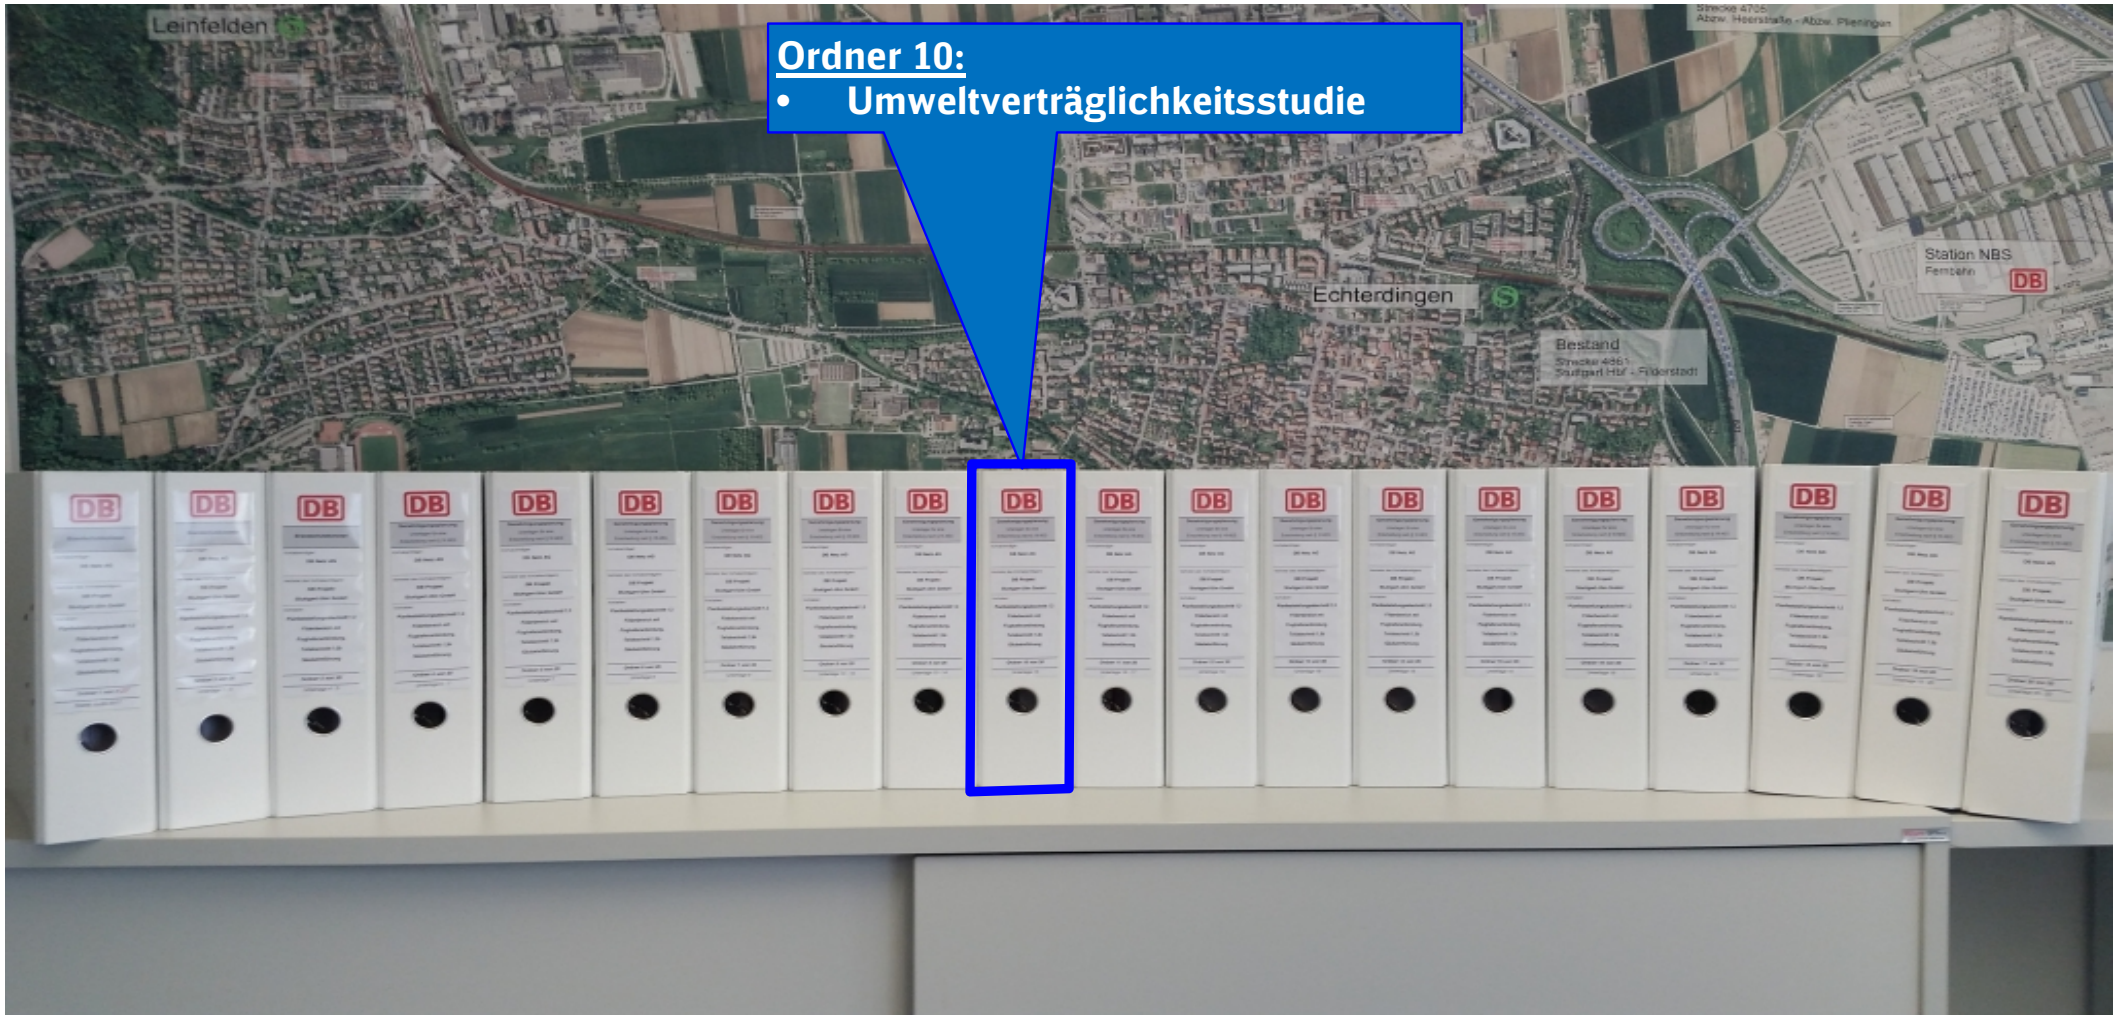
Leinfelden

Strecke 4705
Abzw. Heerstraße - Abzw. Plieningen

Ordner 10:
• Umweltverträglichkeitsstudie

Station NBS
Fernbahn
DB

Echterdingen

Bestand
Strecke 4861
Stuttgart Hbf - Filderstadt

DB DB DB DB DB DB DB DB DB DB DB DB DB DB DB DB DB DB DB DB